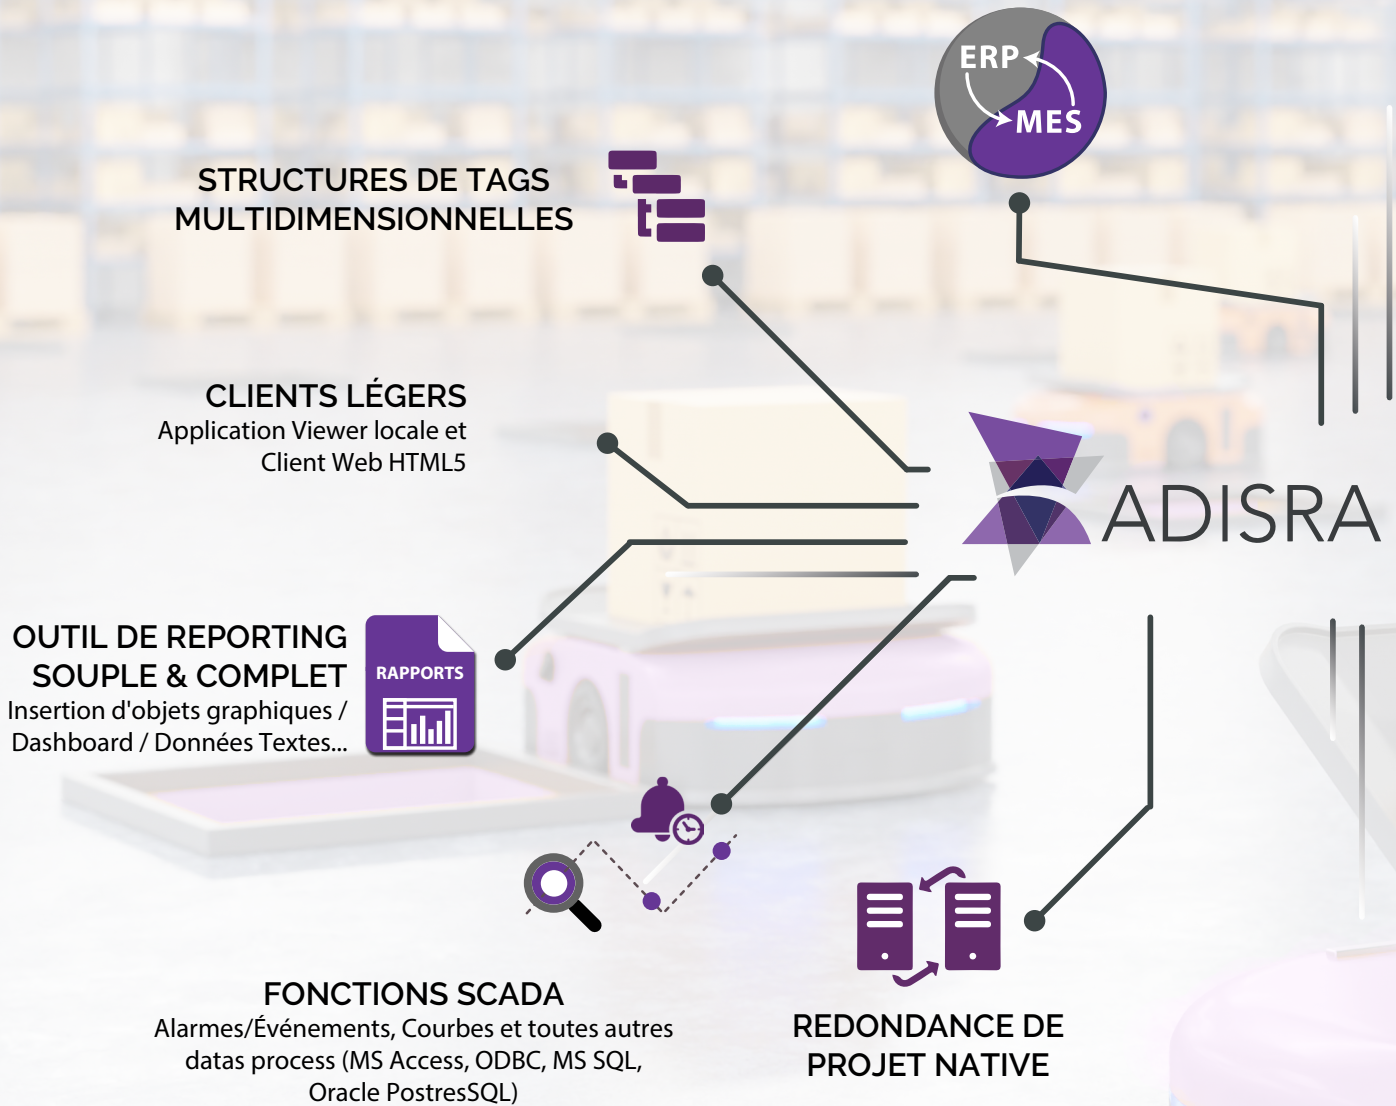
ERP
MES

STRUCTURES DE TAGS MULTIDIMENSIONNELLES

CLIENTS LÉGERS
Application Viewer locale et Client Web HTML5

ADISRA

OUTIL DE REPORTING SOUPLE & COMPLET
Insertion d'objets graphiques / Dashboard / Données Textes...

RAPPORTS

FONCTIONS SCADA
Alarmes/Événements, Courbes et toutes autres datas process (MS Access, ODBC, MS SQL, Oracle PostresSQL)

REDONDANCE DE PROJET NATIVE